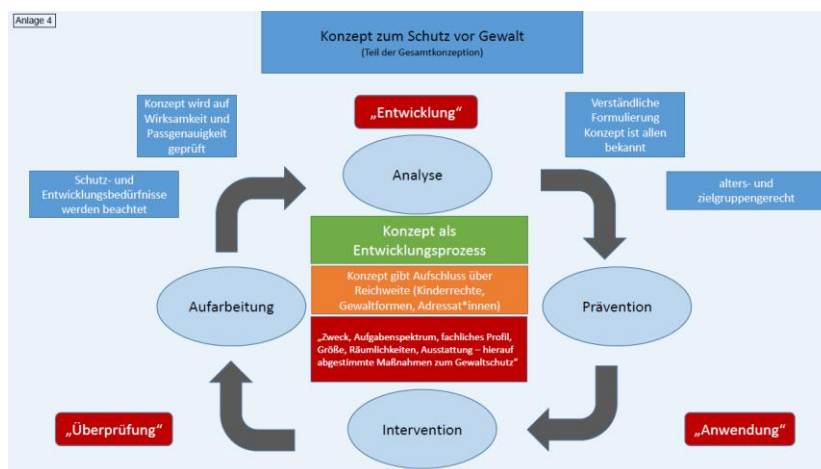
Anlage 4

Konzept zum Schutz vor Gewalt
(Teil der Gesamtkonzeption)

Konzept wird auf Wirksamkeit und Passgenauigkeit geprüft

„Entwicklung"

Verständliche Formulierung Konzept ist allen bekannt

Schutz- und Entwicklungsbedürfnisse werden beachtet

Analyse

alters- und zielgruppengerecht

Konzept als Entwicklungsprozess

Konzept gibt Aufschluss über Reichweite (Kinderrechte, Gewaltformen, Adressat*innen)

Aufarbeitung

Prävention

„Zweck, Aufgabenspektrum, fachliches Profil, Größe, Räumlichkeiten, Ausstattung – hierauf abgestimmte Maßnahmen zum Gewaltschutz"

„Überprüfung"

Intervention

„Anwendung"